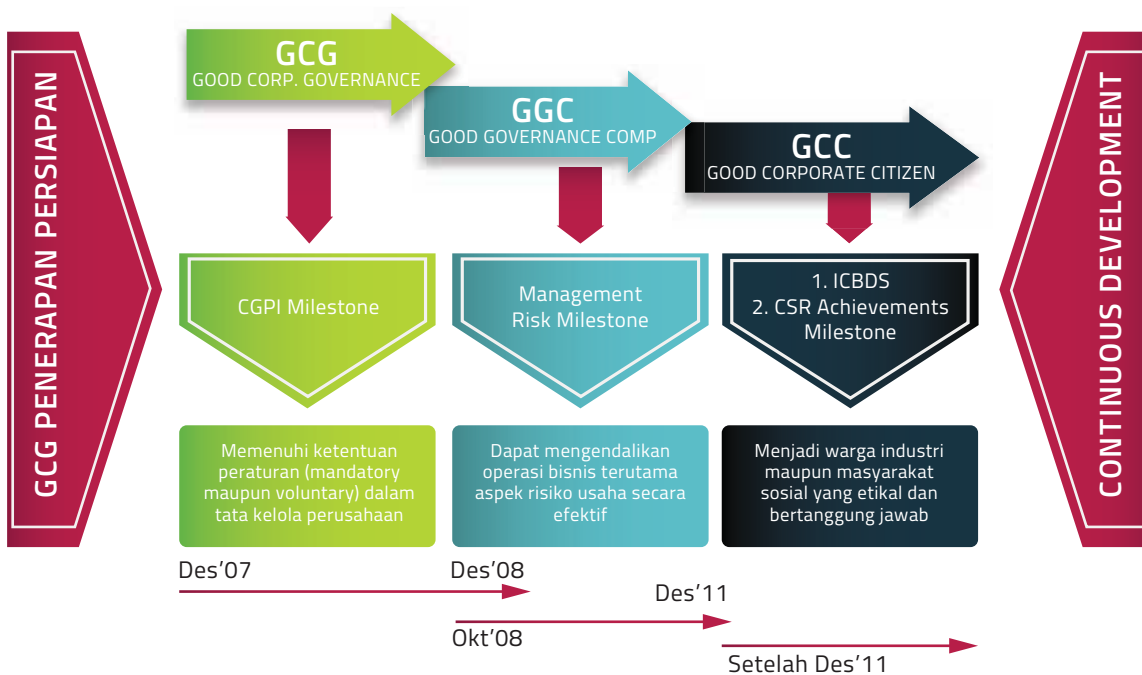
GCG PENERAPAN PERSIAPAN

GCG
GOOD CORP. GOVERNANCE

GGC
GOOD GOVERNANCE COMP

GCC
GOOD CORPORATE CITIZEN

CONTINUOUS DEVELOPMENT

CGPI Milestone

Management Risk Milestone

1. ICBDS
2. CSR Achievements Milestone

Memenuhi ketentuan peraturan (mandatory maupun voluntary) dalam tata kelola perusahaan

Dapat mengendalikan operasi bisnis terutama aspek risiko usaha secara efektif

Menjadi warga industri maupun masyarakat sosial yang etikal dan bertanggung jawab

Des'07

Des'08

Des'11

Okt'08

Setelah Des'11